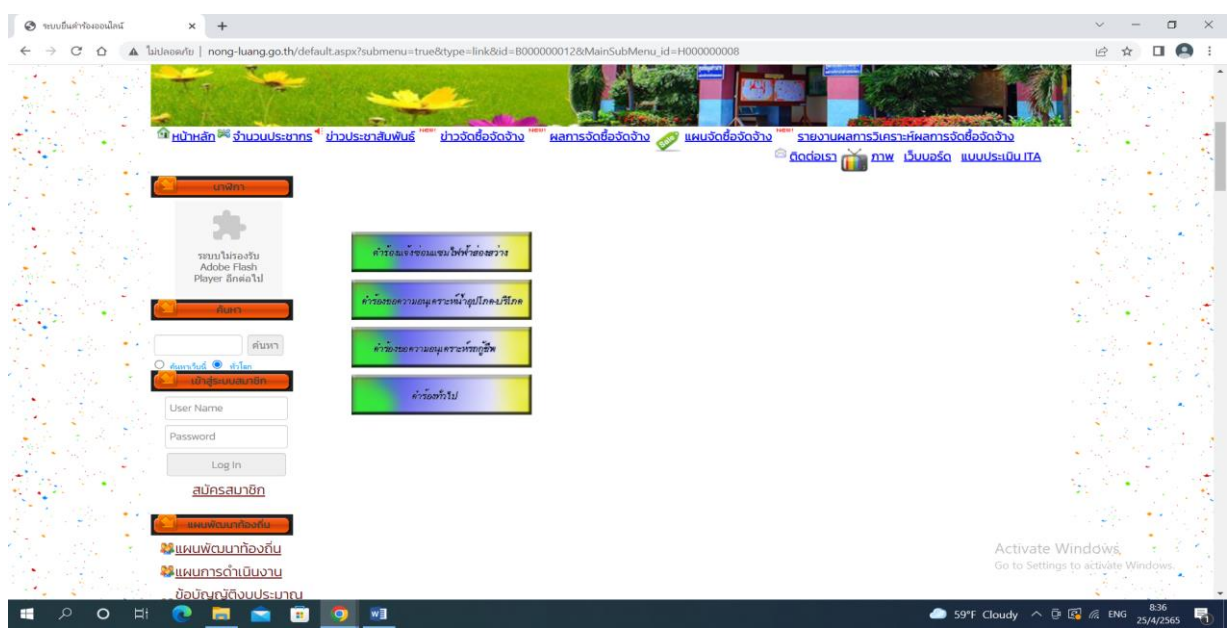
ระบบยื่นคำร้องออนไลน์
ไม่ปลอดภัย | nong-luang.go.th/default.aspx?submenu=true&type=link&id=B000000012&MainSubMenu_id=H000000008

หน้าหลัก จำนวนประชากร ข่าวประชาสัมพันธ์ ข่าวจัดซื้อจัดจ้าง ผลการจัดซื้อจัดจ้าง แผนจัดซื้อจัดจ้าง รายงานผลการวิเคราะห์ผลการจัดซื้อจัดจ้าง
ติดต่อเรา ภาพ เว็บบอร์ด แบบประเมิน ITA

นาฬิกา

ระบบไม่รองรับ Adobe Flash Player อีกต่อไป

ค้นหา

ค้นหา
ค้นหาเว็บนี้ ทั่วโลก

เข้าสู่ระบบสมาชิก
User Name
Password
Log In
สมัครสมาชิก

แผนพัฒนาท้องถิ่น
แผนพัฒนาท้องถิ่น
แผนการดำเนินงาน
ข้อบัญญัติงบประมาณ

คำร้องแจ้งซ่อมแซมไฟฟ้าส่องสว่าง
คำร้องขอความอนุเคราะห์น้ำอุปโภคบริโภค
คำร้องขอความอนุเคราะห์รถกู้ชีพ
คำร้องทั่วไป

Activate Windows
Go to Settings to activate Windows.

59°F Cloudy ENG 8:36 25/4/2565